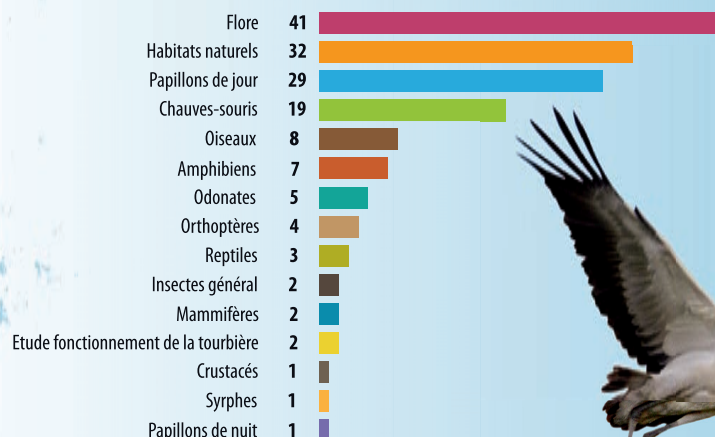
| | |
|---|---|
| Flore | 41 |
| Habitats naturels | 32 |
| Papillons de jour | 29 |
| Chauves-souris | 19 |
| Oiseaux | 8 |
| Amphibiens | 7 |
| Odonates | 5 |
| Orthoptères | 4 |
| Reptiles | 3 |
| Insectes général | 2 |
| Mammifères | 2 |
| Etude fonctionnement de la tourbière | 2 |
| Crustacés | 1 |
| Syrphes | 1 |
| Papillons de nuit | 1 |